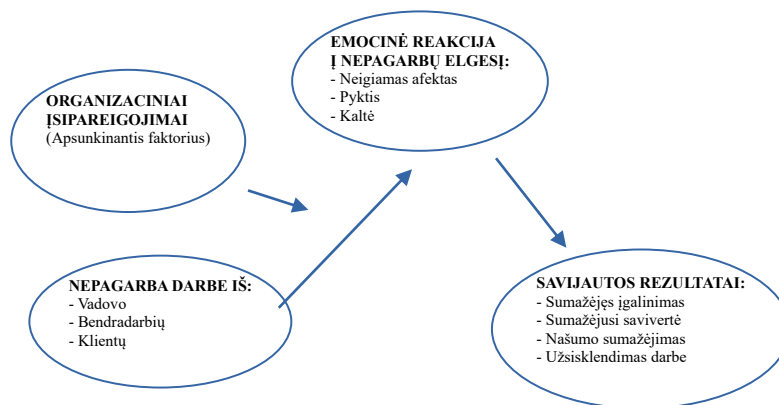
EMOCINĖ REAKCIJA Į NEPAGARBŲ ELGESĮ:
- Neigiamas afektas
- Pyktis
- Kaltė

ORGANIZACINIAI ĮSIPAREIGOJIMAI
(Apsunkinantis faktorius)

NEPAGARBA DARBE IŠ:
- Vadovo
- Bendradarbių
- Klientų

SAVIJAUTOS REZULTATAI:
- Sumažėjęs įgalinimas
- Sumažėjusi savivertė
- Našumo sumažėjimas
- Užsisklendimas darbe